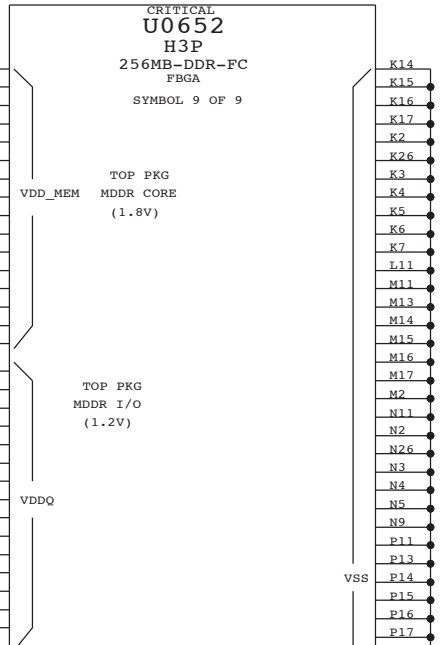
CRITICAL
U0652
H3P
256MB-DDR-FC
FBGA
SYMBOL 9 OF 9

TOP PKG
VDD_MEM MDDR CORE
(1.8V)

TOP PKG
MDDR I/O
(1.2V)

VDDQ

VSS

K14
K15
K16
K17
K2
K26
K3
K4
K5
K6
K7
L11
M11
M13
M14
M15
M16
M17
M2
N11
N2
N26
N3
N4
N5
N9
P11
P13
P14
P15
P16
P17